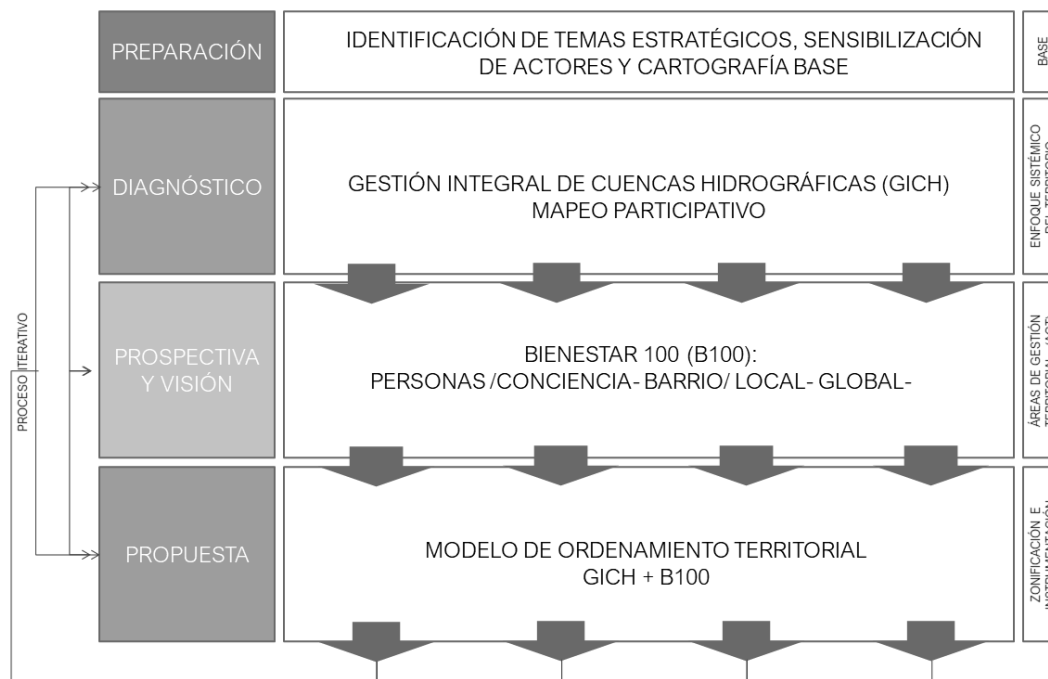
PREPARACIÓN

IDENTIFICACIÓN DE TEMAS ESTRATÉGICOS, SENSIBILIZACIÓN DE ACTORES Y CARTOGRAFÍA BASE

BASE

DIAGNÓSTICO

GESTIÓN INTEGRAL DE CUENCAS HIDROGRÁFICAS (GICH)
MAPEO PARTICIPATIVO

ENFOQUE SISTÉMICO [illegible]

PROCESO ITERATIVO

PROSPECTIVA Y VISIÓN

BIENESTAR 100 (B100):
PERSONAS /CONCIENCIA- BARRIO/ LOCAL- GLOBAL-

ÁREAS DE GESTIÓN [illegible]

PROPUESTA

MODELO DE ORDENAMIENTO TERRITORIAL
GICH + B100

ZONIFICACIÓN E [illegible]